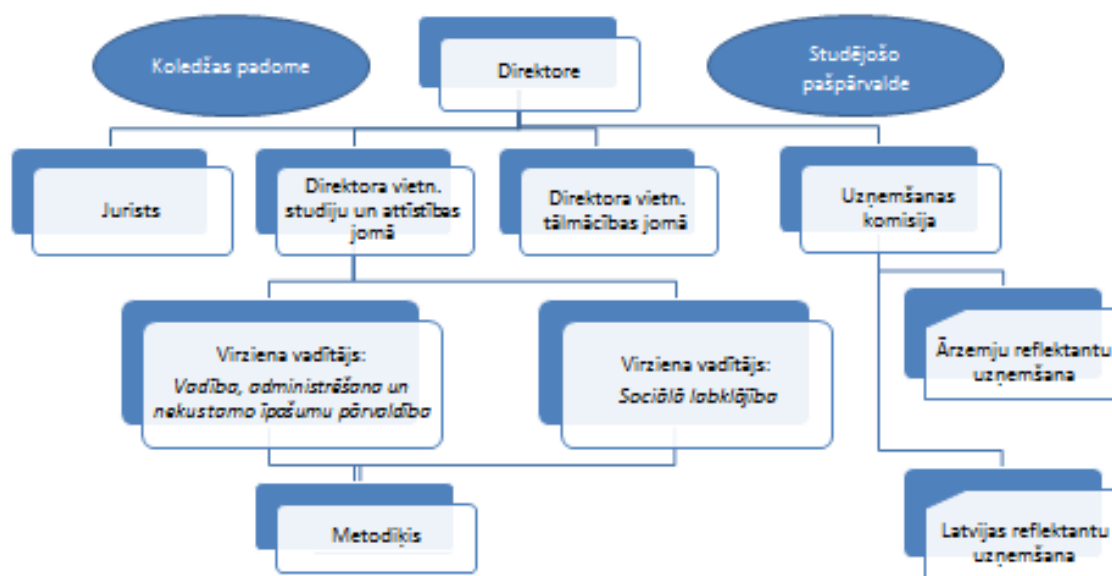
Koledžas padome

Direktore

Studējošo pašpārvalde

Jurists

Direktora vietn. studiju un attīstības jomā

Direktora vietn. tālmācības jomā

Uzņemšanas komisija

Virziena vadītājs:
Vadība, administrēšana un nekustamo īpašumu pārvaldība

Virziena vadītājs:
Sociālā labklājība

Ārzemju reflektantu uzņemšana

Metodiķis

Latvijas reflektantu uzņemšana